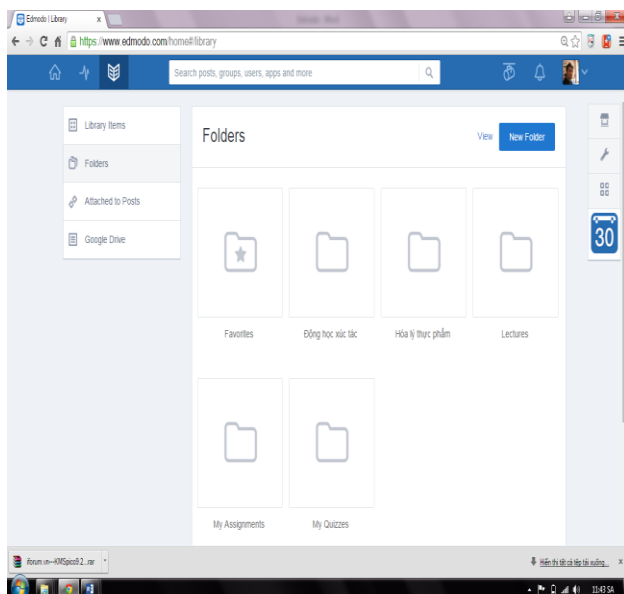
Edmodo | Library ×

https://www.edmodo.com/home#/library

Search posts, groups, users, apps and more

Library Items

Folders

Attached to Posts

Google Drive

Folders

View

New Folder

30

Favorites

Động học xúc tác

Hóa lý thực phẩm

Lectures

My Assignments

My Quizzes

iforum.vn--KMSpico9.2....rar

Hiển thị tất cả tệp tải xuống...

11:43 SA